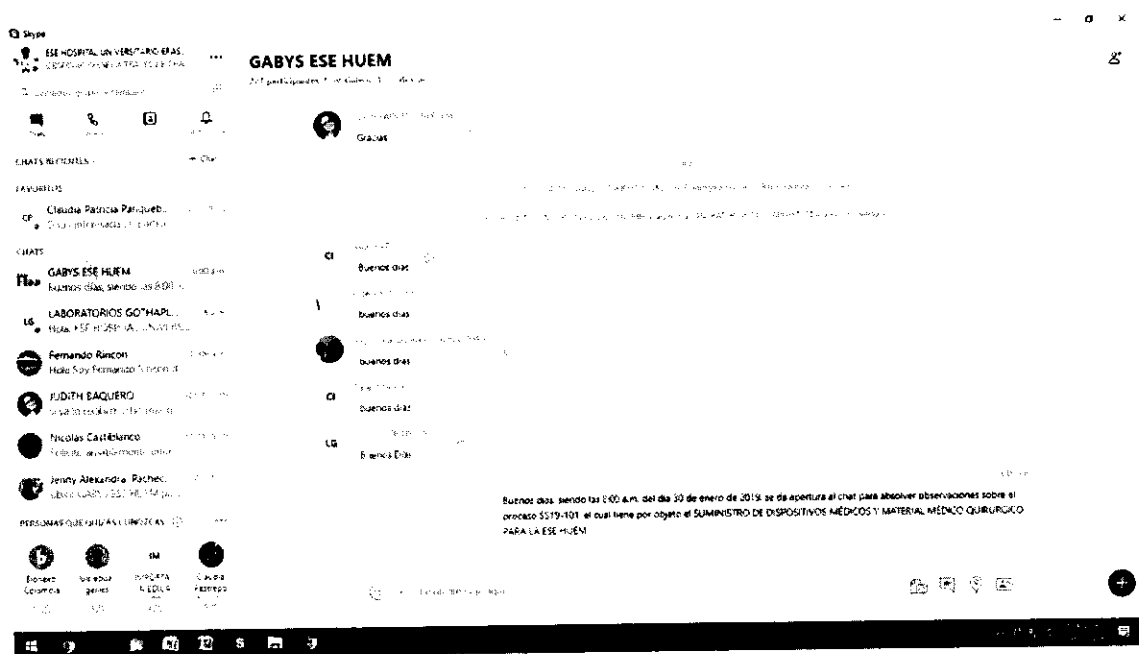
Skype

ESE HOSPITAL UNIVERSITARIO ERAS... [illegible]

GABYS ESE HUEM

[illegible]

CHATS RECIENTES

FAVORITOS

Claudia Patricia Parqueb...
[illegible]

CHATS

GABYS ESE HUEM
Buenos días, siendo las 8:00 ...

LABORATORIOS GOTHAPL...
Hola, ESE HOSPITAL UNIVERSI...

Fernando Rincon
Hola Soy Fernando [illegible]

JUDITH BAQUERO
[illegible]

Nicolas Castiblanco
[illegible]

Jenny Alexandra Pachec...
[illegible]

PERSONAS QUE QUIZÁS CONOZCAS

Bionexo Colombia

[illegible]

CP

Gracias

CI
Buenos dias

buenos dias

buenos dias

CI
buenos dias

LG
Buenos Dias

Buenos días, siendo las 8:00 a.m. del día 30 de enero de 2019, se da apertura al chat para absolver observaciones sobre el proceso SS19-101, el cual tiene por objeto el SUMINISTRO DE DISPOSITIVOS MÉDICOS Y MATERIAL MÉDICO QUIRÚRGICO PARA LA ESE HUEM.

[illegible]